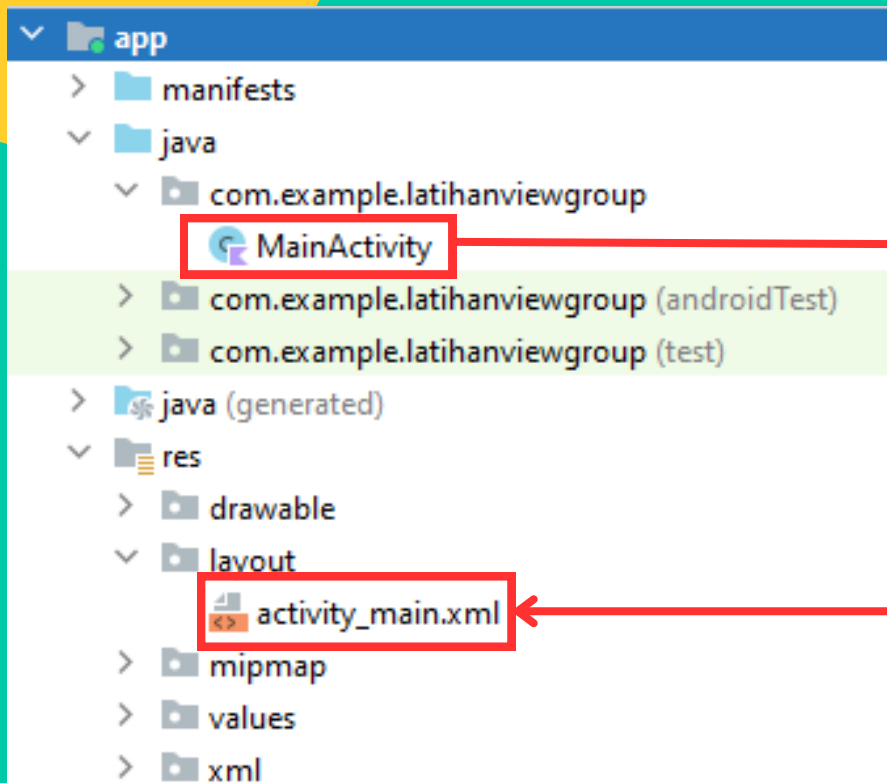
app
manifests
java
com.example.latihanviewgroup
MainActivity
com.example.latihanviewgroup (androidTest)
com.example.latihanviewgroup (test)
java (generated)
res
drawable
layout
activity_main.xml
mipmap
values
xml